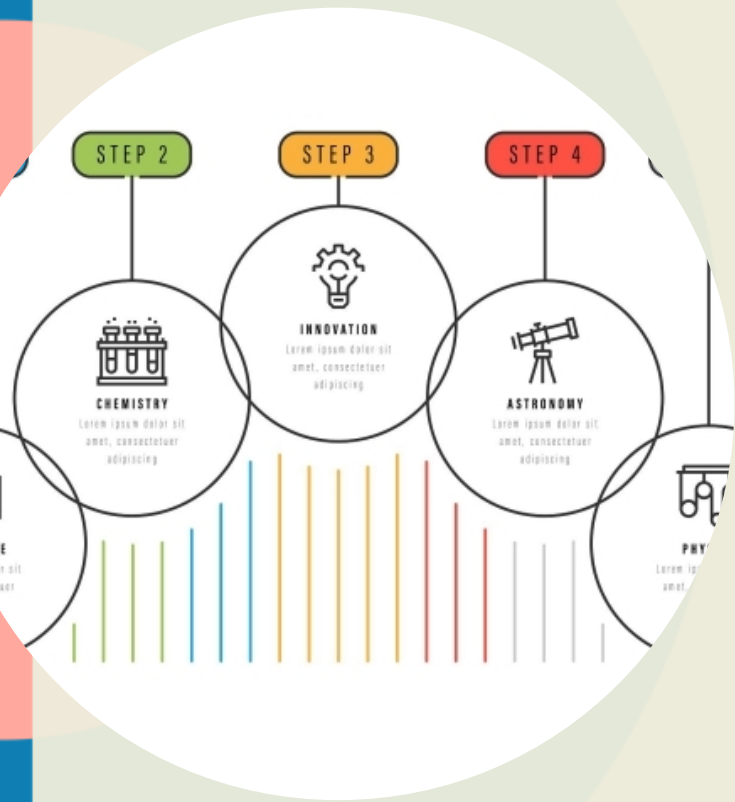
STEP 2

STEP 3

STEP 4

E
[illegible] sit
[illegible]uer

CHEMISTRY
Lorem ipsum dolor sit amet, consectetuer adipiscing

INNOVATION
Lorem ipsum dolor sit amet, consectetuer adipiscing

ASTRONOMY
Lorem ipsum dolor sit amet, consectetuer adipiscing

PHY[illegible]
Lorem ip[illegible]
amet, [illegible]